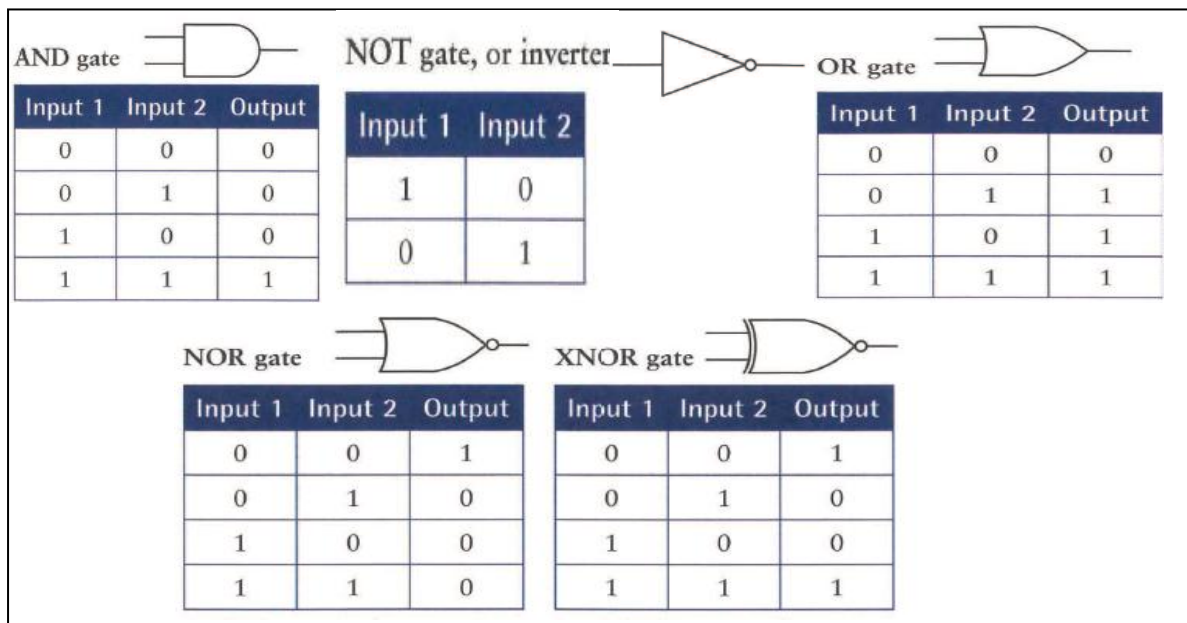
AND gate

| Input 1 | Input 2 | Output |
|---|---|---|
| 0 | 0 | 0 |
| 0 | 1 | 0 |
| 1 | 0 | 0 |
| 1 | 1 | 1 |

NOT gate, or inverter

| Input 1 | Input 2 |
|---|---|
| 1 | 0 |
| 0 | 1 |

OR gate

| Input 1 | Input 2 | Output |
|---|---|---|
| 0 | 0 | 0 |
| 0 | 1 | 1 |
| 1 | 0 | 1 |
| 1 | 1 | 1 |

NOR gate

| Input 1 | Input 2 | Output |
|---|---|---|
| 0 | 0 | 1 |
| 0 | 1 | 0 |
| 1 | 0 | 0 |
| 1 | 1 | 0 |

XNOR gate

| Input 1 | Input 2 | Output |
|---|---|---|
| 0 | 0 | 1 |
| 0 | 1 | 0 |
| 1 | 0 | 0 |
| 1 | 1 | 1 |